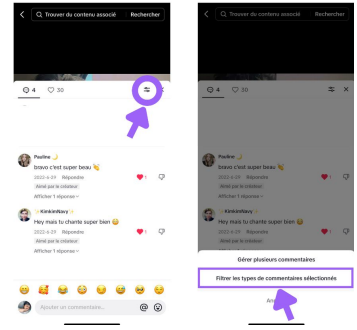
Trouver du contenu associé Rechercher

4 30

Pauline
bravo c'est super beau
2022-6-29 Répondre
Aimé par le créateur
Afficher 1 réponse

KimkimNavy
Hey mais tu chante super bien
2022-6-29 Répondre
Aimé par le créateur
Afficher 1 réponse

Ajouter un commentaire...

Trouver du contenu associé Rechercher

4 30

Pauline
bravo c'est super beau
2022-6-29 Répondre
Aimé par le créateur
Afficher 1 réponse

KimkimNavy
Hey mais tu chante super bien
2022-6-29 Répondre
Aimé par le créateur
Afficher 1 réponse

Gérer plusieurs commentaires
Filtrer les types de commentaires sélectionnés
Annuler